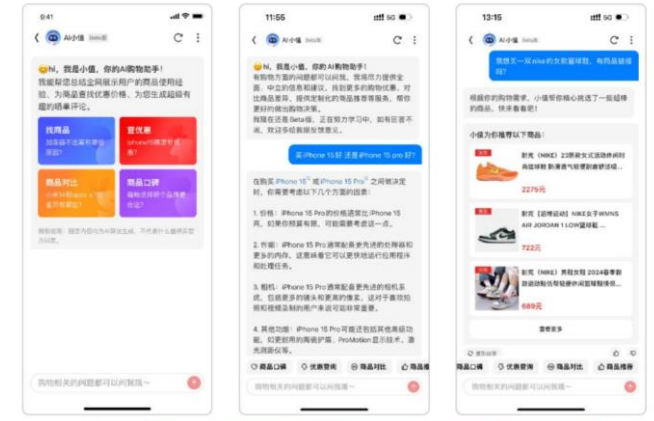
9:41

AI小值 Beta版

😊hi，我是小值，你的AI购物助手！我能帮您总结全网众多用户的商品使用经验、为商品查找优惠价格、为您生成超级有趣的晒单评论。

找商品

查优惠

商品对比

商品口碑

购物相关的问题都可以问我哦~

11:55

AI小值 Beta版

😊hi，我是小值，你的AI购物助手！有购物方面的问题都可以问我。我将尽力提供全面、中立的信息和建议，找到更多的商品信息，对比商品差异，提供定制化的商品推荐等服务。帮你更好的做出购物决策。我现在还是Beta版，正在努力学习中，如有巨错不虑，欢迎多给我提反馈意见。

买 iPhone 15 好 还是 iPhone 15 pro 好？

在购买 iPhone 15 或 iPhone 15 Pro 之间做决定时，你需要考虑以下几个方面的因素：

1. 价格：iPhone 15 Pro 的价格通常比 iPhone 15 高，如果你预算有限，可能需要考虑这一点。

2. 性能：iPhone 15 Pro 通常配备更先进的处理器和更多的内存，这意味着它可以更快地运行应用程序和处理任务。

3. 相机：iPhone 15 Pro 通常配备更先进的相机系统，包括更多的镜头和更高的像素。这对于喜欢拍照和视频录制的用户来说可能非常重要。

4. 其他功能：iPhone 15 Pro 可能还包括其他高级功能，如更耐用的外观设计、ProMotion 显示技术、激光雷达仪等。

商品口碑 优惠查询 商品对比 商品推

购物相关的问题都可以问我哦~

13:15

AI小值 Beta版

我想买一双nike的女款篮球鞋，有商品链接吗？

根据你的购物需求，小值帮你精心挑选了一些超棒的商品，快来看看吧！

小值为你推荐以下商品：

耐克（NIKE）23新款女式运动休闲时尚篮球鞋...

2275元

耐克【运营动动】NIKE女子WMNS AIR JORDAN 1 LOW篮球鞋...

722元

耐克（NIKE）男鞋女鞋 2024春季新款运动鞋...

689元

查看更多

商品口碑 优惠查询 商品对比 商品推荐

购物相关的问题都可以问我哦~